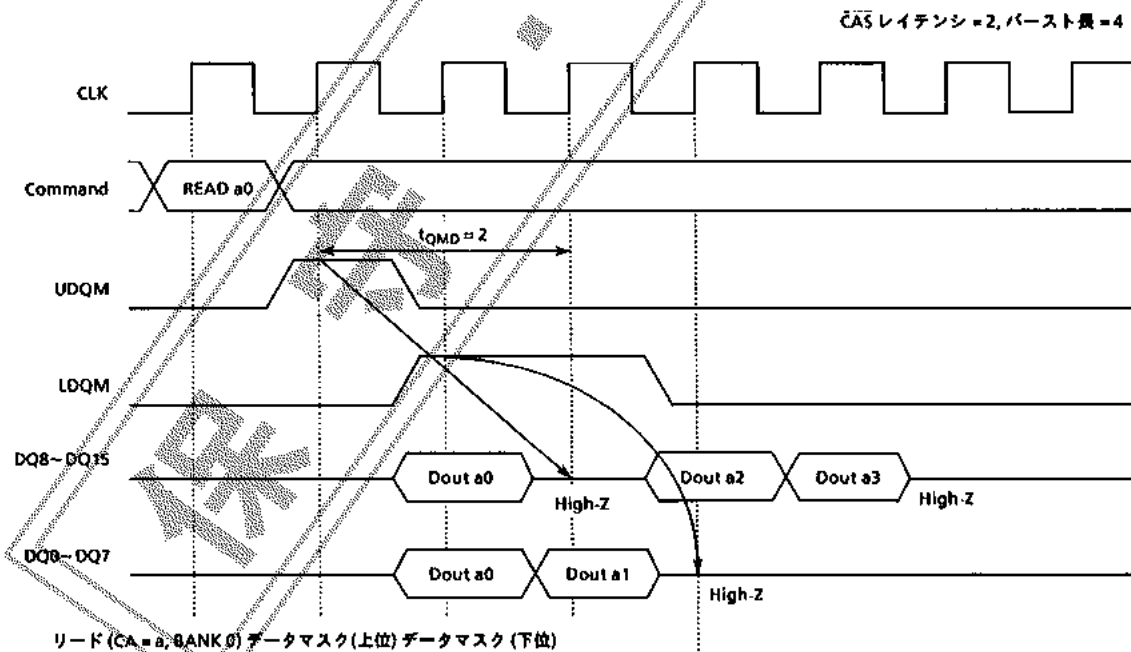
$\overline{CAS}$ レイテンシ = 2, バースト長 = 4

CLK

Command

READ a0

$t_{QMD} = 2$

UDQM

LDQM

DQ8~DQ15

Dout a0

High-Z

Dout a2

Dout a3

High-Z

DQ0~DQ7

Dout a0

Dout a1

High-Z

リード (CA = a, BANK 0) データマスク (上位) データマスク (下位)